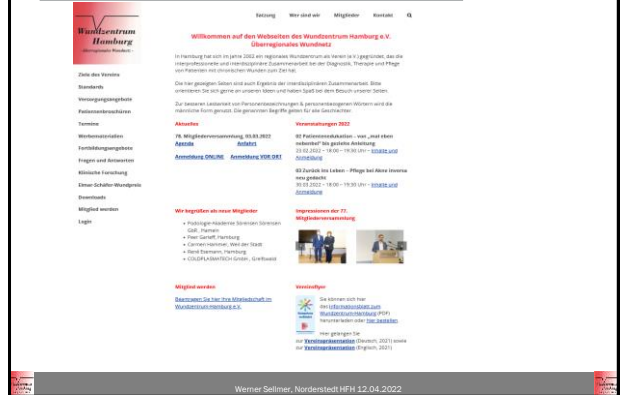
Wundzentrum Hamburg
überregionales Wundnetz

Satzung   Wer sind wir   Mitglieder   Kontakt

Willkommen auf den Webseiten des Wundzentrum Hamburg e.V.
Überregionales Wundnetz

In Hamburg hat sich im Jahre 2002 ein regionales Wundzentrum als Verein (e.V.) gegründet, das die interprofessionelle und interdisziplinäre Zusammenarbeit bei der Diagnostik, Therapie und Pflege von Patienten mit chronischen Wunden zum Ziel hat.

Die hier gezeigten Seiten sind auch Ergebnis der interdisziplinären Zusammenarbeit. Bitte orientieren Sie sich gerne an unseren Ideen und haben Spaß bei dem Besuch unserer Seiten.

Zur besseren Lesbarkeit von Personenbezeichnungen & personenbezogenen Wörtern wird die männliche Form genutzt. Die genannten Begriffe gelten für alle Geschlechter.

Ziele des Vereins
Standards
Versorgungsangebote
Patientenbroschüren
Termine
Wundmaterialien
Fortbildungsangebote
Fragen und Antworten
Klinische Forschung
Ernst-Schäfer-Wundpreis
Downloads
Mitglied werden
Login

Aktuelles

76. Mitgliederversammlung, 03.03.2022
Agenda   Anfahrt
Anmeldung ONLINE   Anmeldung VOR ORT

Veranstaltungen 2022

02 Patientenedukation – von „mal eben nebenbei" bis gezielte Anleitung
23.02.2022 – 18:00 – 19:30 Uhr – Inhalte und Anmeldung

03 Zurück ins Leben – Pflege bei Akne inversa neu gedacht
30.03.2022 – 18:00 – 19:30 Uhr – Inhalte und Anmeldung

Wir begrüßen als neue Mitglieder
• Podologie-Akademie Sörensen Sörensen GbR, Itzehoe
• Peer Garleff, Hamburg
• Carsten Hammer, Wedel
• René Eismann, Hamburg
• COLDPLASMATECH GmbH, Greifswald

Impressionen der 77. Mitgliederversammlung

Mitglied werden
Beantragen Sie hier Ihre Mitgliedschaft im Wundzentrum Hamburg e.V.

Vereinsflyer
Sie können sich hier den Informationsblatt zum Wundzentrum Hamburg (PDF) herunterladen oder hier bestellen.
Hier gelangen Sie zur Vereinspräsentation (Deutsch, 2021) sowie zur Vereinspräsentation (English, 2021)

Werner Sellmer, Norderstedt HFH 12.04.2022